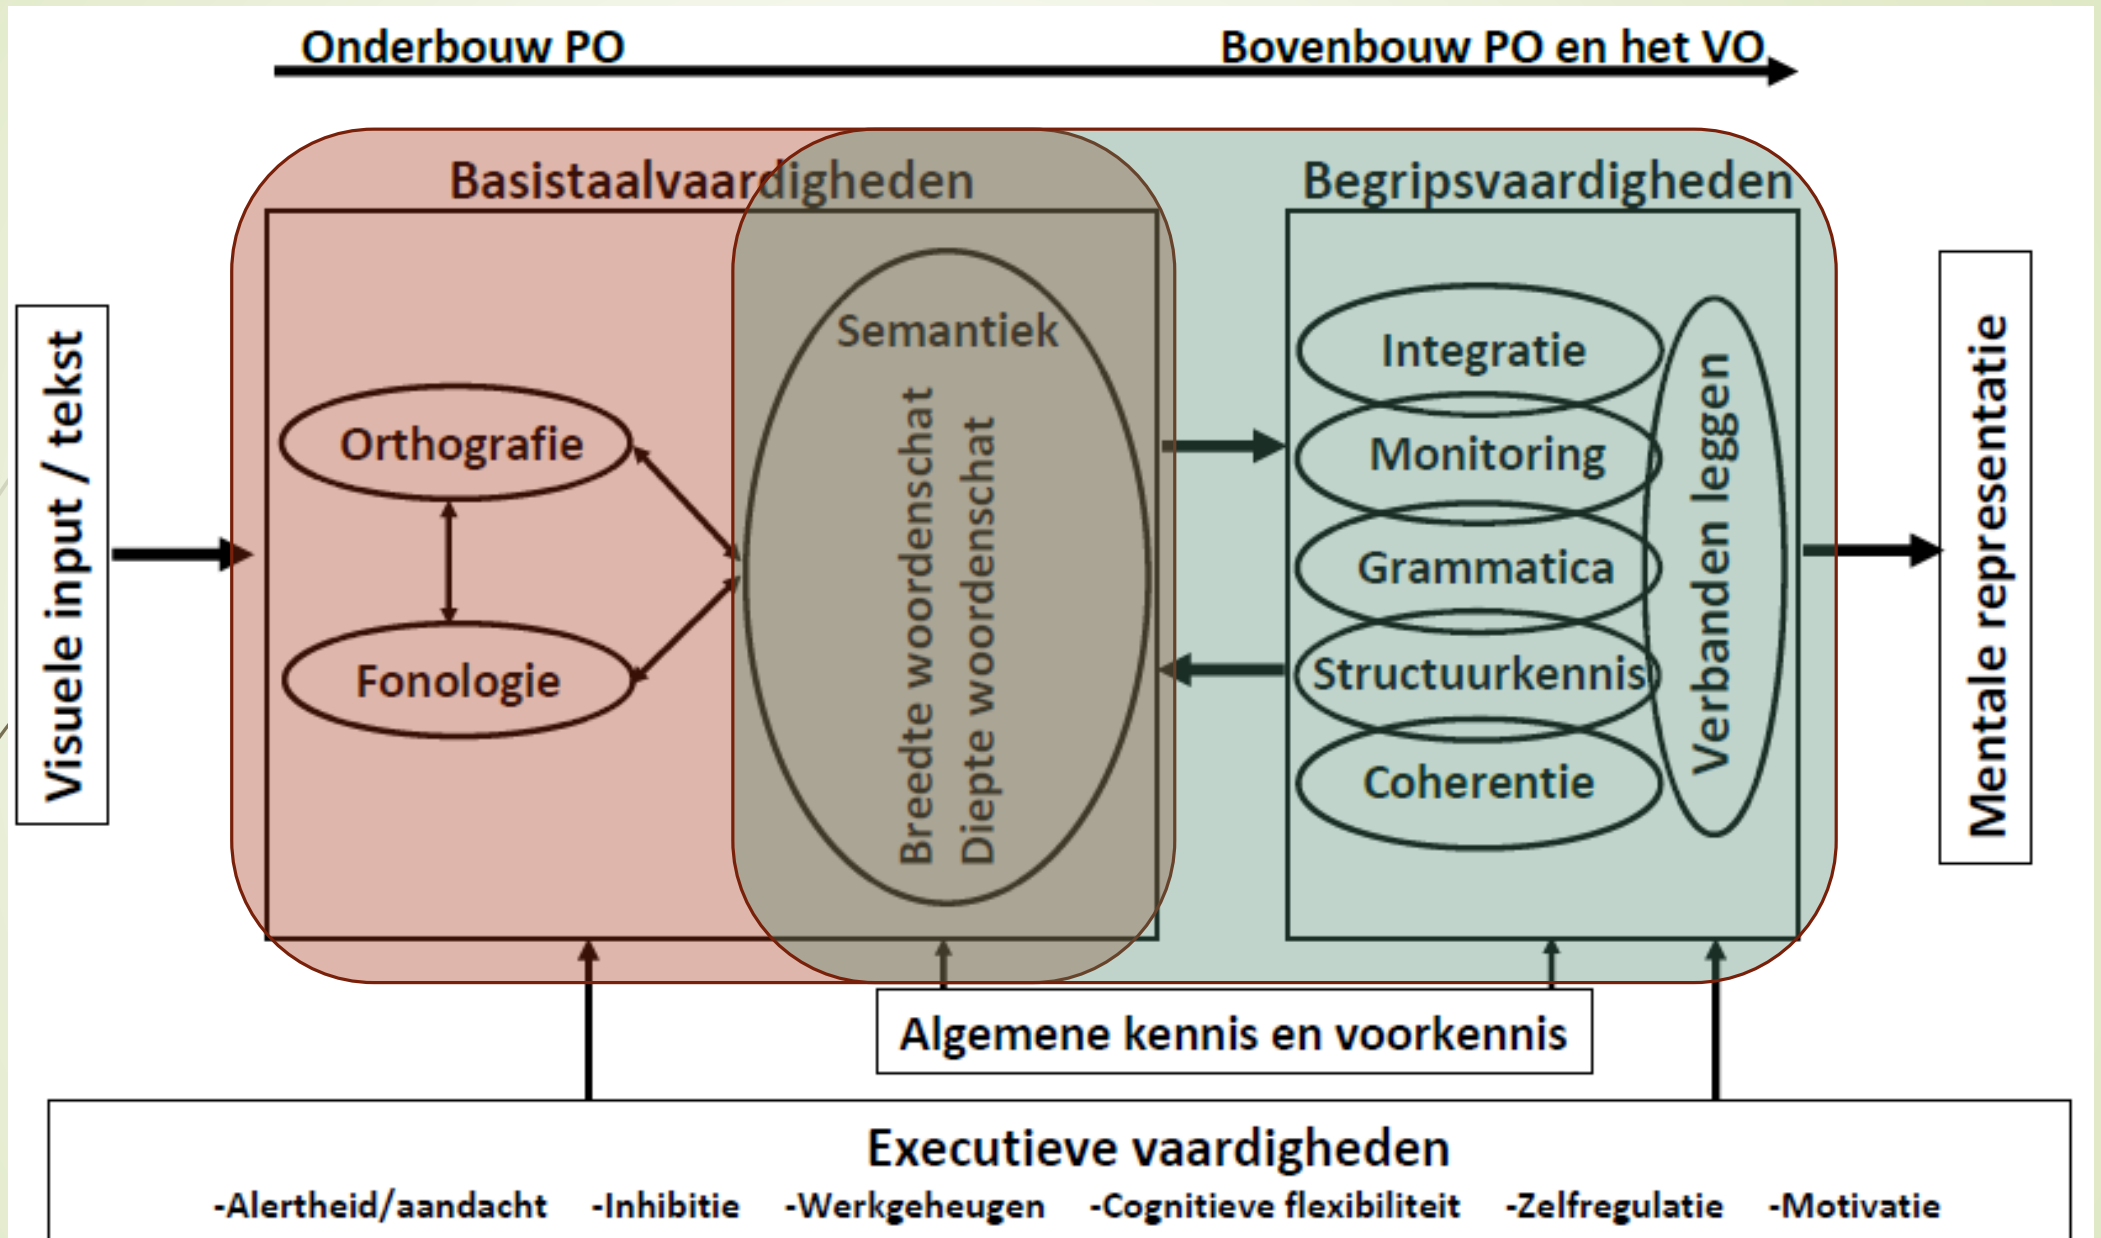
Onderbouw PO

Bovenbouw PO en het VO

Visuele input / tekst

Basistaalvaardigheden

Orthografie

Fonologie

Semantiek

Breedte woordenschat

Diepte woordenschat

Begripsvaardigheden

Integratie

Monitoring

Grammatica

Structuurkennis

Coherentie

Verbanden leggen

Mentale representatie

Algemene kennis en voorkennis

Executieve vaardigheden

-Alertheid/aandacht -Inhibitie -Werkgeheugen -Cognitieve flexibiliteit -Zelfregulatie -Motivatie